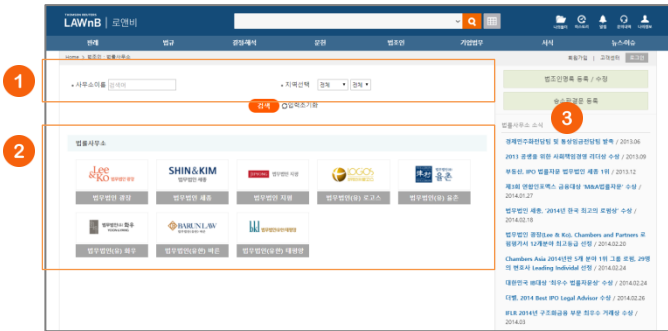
LAWnB | 로앤비

판례 법규 유권해석 문헌 법무인 기업법무 서식 뉴스레슨

Home > 법조인 > 법률사무소

1

• 사무소이름 검색어

• 지역선택 전체 전체

검색 입력조기화

2

법률사무소

Lee & Ko 법무법인 광장

SHIN&KIM 법무법인 세종

법무법인 지평

LOGOS 법무법인(유) 로고스

율촌 법무법인(유) 율촌

법무법인(유) 화우

BARUN LAW 법무법인(유한) 바른

법무법인(유한) 태평양

회원가입 | 고객센터 | 로그인

법조인명록 등록 / 수정

승소판결문 등록

3

법률사무소 소식

경제민주화만땅 및 동성연금만땅 발족 2013.06

2013 공병률 최판 사회책임경영 리더상 수상 2013.09

부동산, IPO 법률자문 법무법인 세종 1위 2013.12

제3회 연합인포맥스 금융대상 'M&A법률자문' 수상 2014.01.27

법무법인 세종, '2014년 한국 최고의 로펌상' 수상 2014.02.18

법무법인 광장(Lee & Ko), Chambers and Partners 최고평가서 12개분야 최고등급 선정 2014.02.20

Chambers Asia 2014년판 5개 분야 1위 그룹 포함, 29명의 변호사 Leading Individual 선정 2014.02.24

대한민국 IB대상 '최우수 법률자문상' 수상 2014.02.24

더벨, 2014 Best IPO Legal Advisor 수상 2014.02.26

IFLR 2014년 구조화금융 부문 최우수 거래상 수상 2014.03